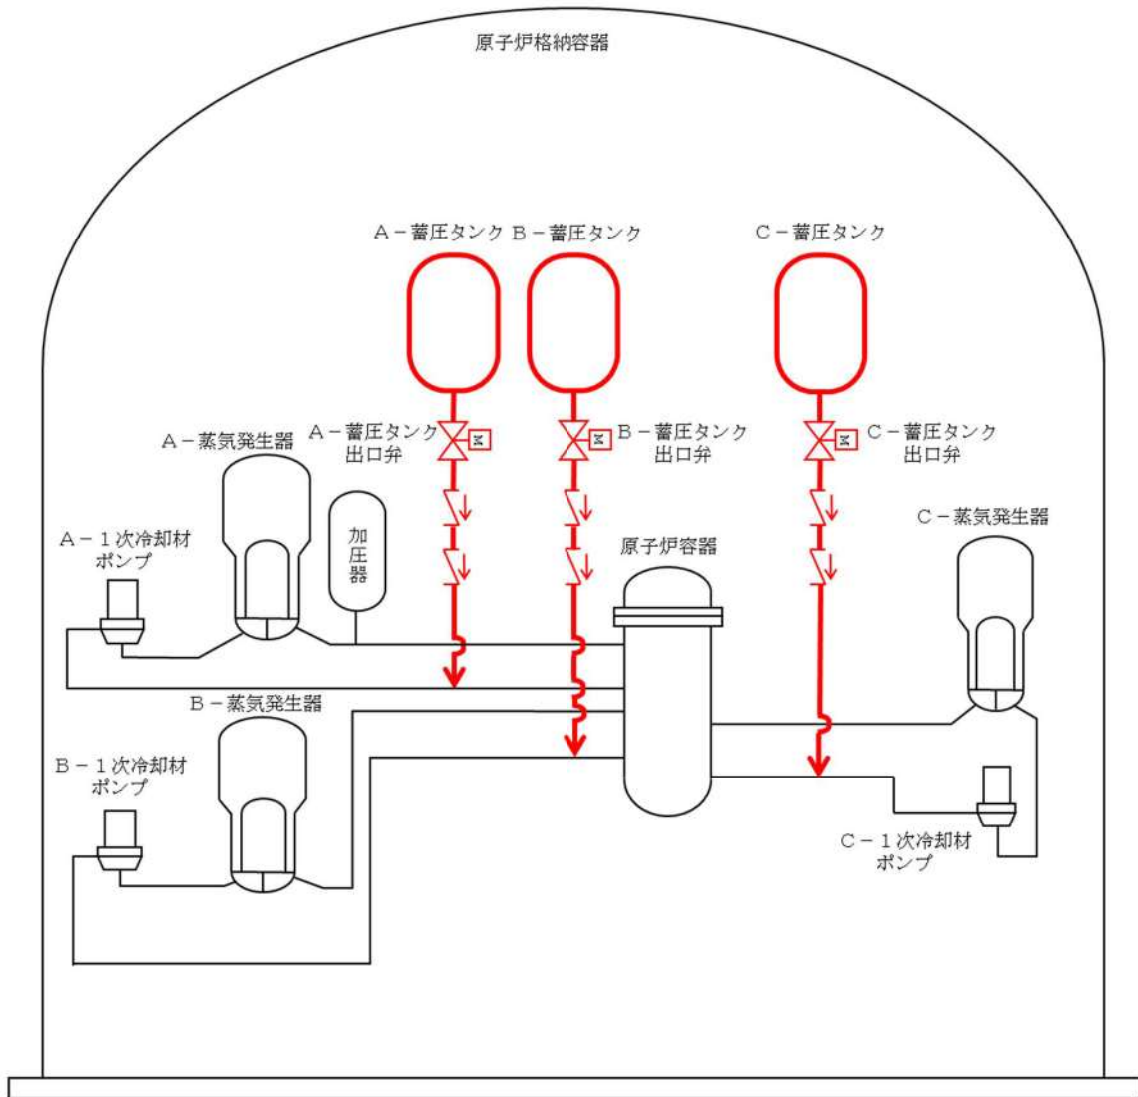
原子炉格納容器

A－蓄圧タンク B－蓄圧タンク

C－蓄圧タンク

A－蒸気発生器

A－蓄圧タンク出口弁

M

M

B－蓄圧タンク出口弁

M

C－蓄圧タンク出口弁

C－蒸気発生器

A－1次冷却材ポンプ

加圧器

原子炉容器

B－蒸気発生器

B－1次冷却材ポンプ

C－1次冷却材ポンプ